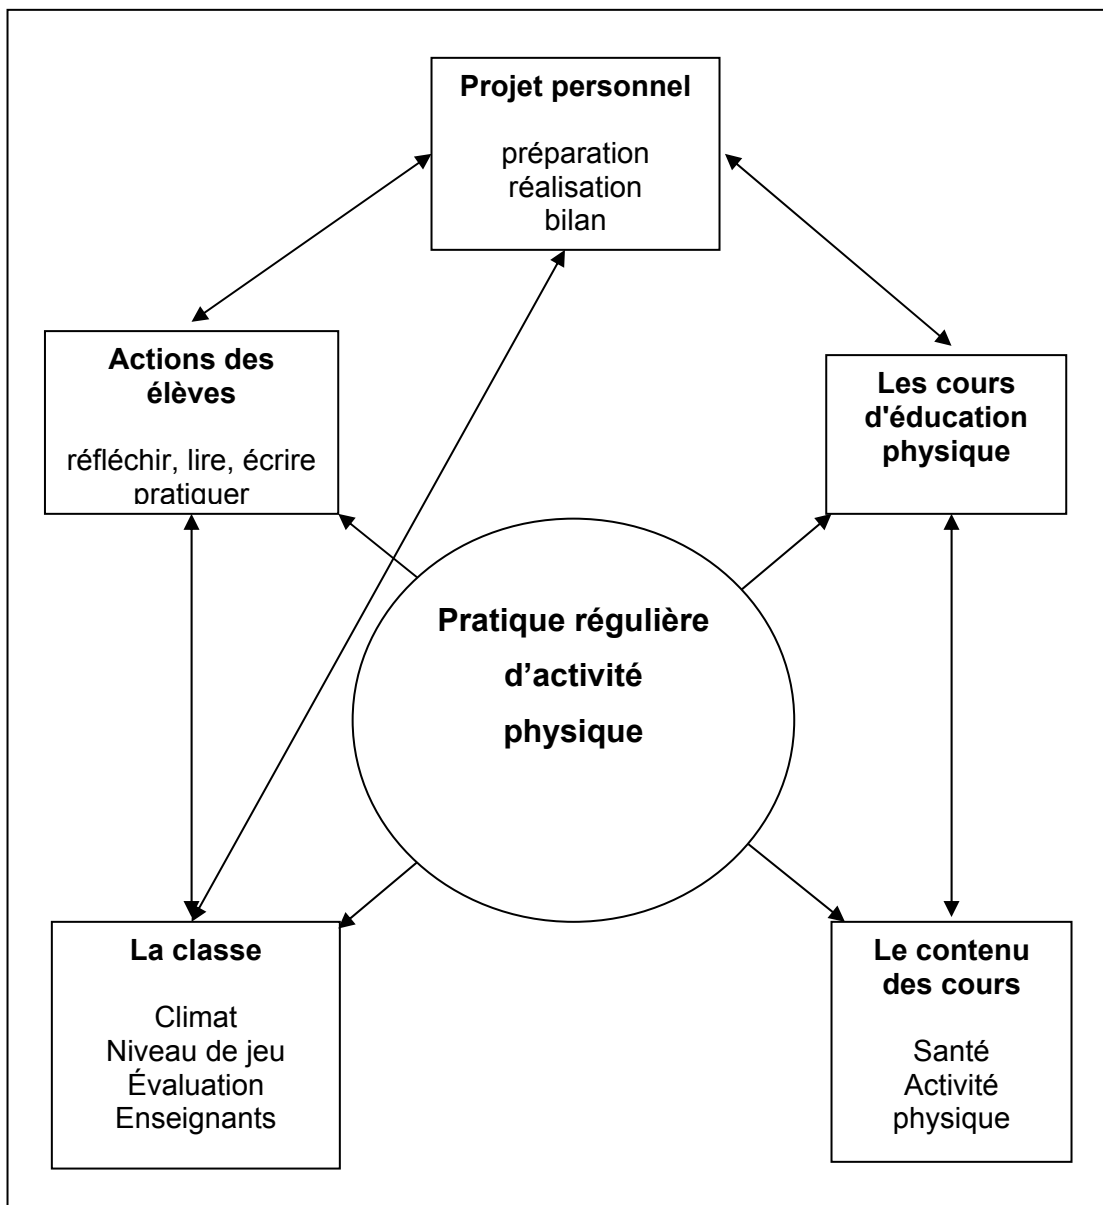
**Projet personnel**

préparation
réalisation
bilan

**Actions des élèves**

réfléchir, lire, écrire
pratiquer

**Les cours d'éducation physique**

**Pratique régulière d'activité physique**

**La classe**

Climat
Niveau de jeu
Évaluation
Enseignants

**Le contenu des cours**

Santé
Activité
physique